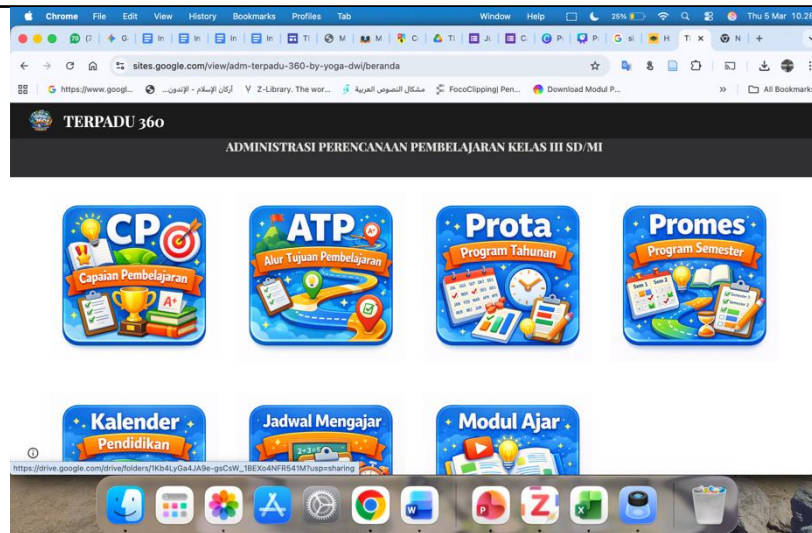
Chrome File Edit View History Bookmarks Profiles Tab Window Help 25% Thu 5 Mar 10.26

sites.google.com/view/adm-terpadu-360-by-yoga-dwi/beranda

https://www.googl... أركان الإسلام - الإندون... Z-Library. The wor... مشكال النصوص العربية FocoClipping| Pen... Download Modul P... All Bookmarks

TERPADU 360

ADMINISTRASI PERENCANAAN PEMBELAJARAN KELAS III SD/MI

CP
Capaian Pembelajaran

ATP
Alur Tujuan Pembelajaran

Prota
Program Tahunan

Promes
Program Semester
Sem 1 Sem 2
Semester 1
Semester 2

Kalender
Pendidikan

Jadwal Mengajar

Modul Ajar

https://drive.google.com/drive/folders/1Kb4LyGa4JA9e-gsCsW_1BEXo4NFR541M?usp=sharing